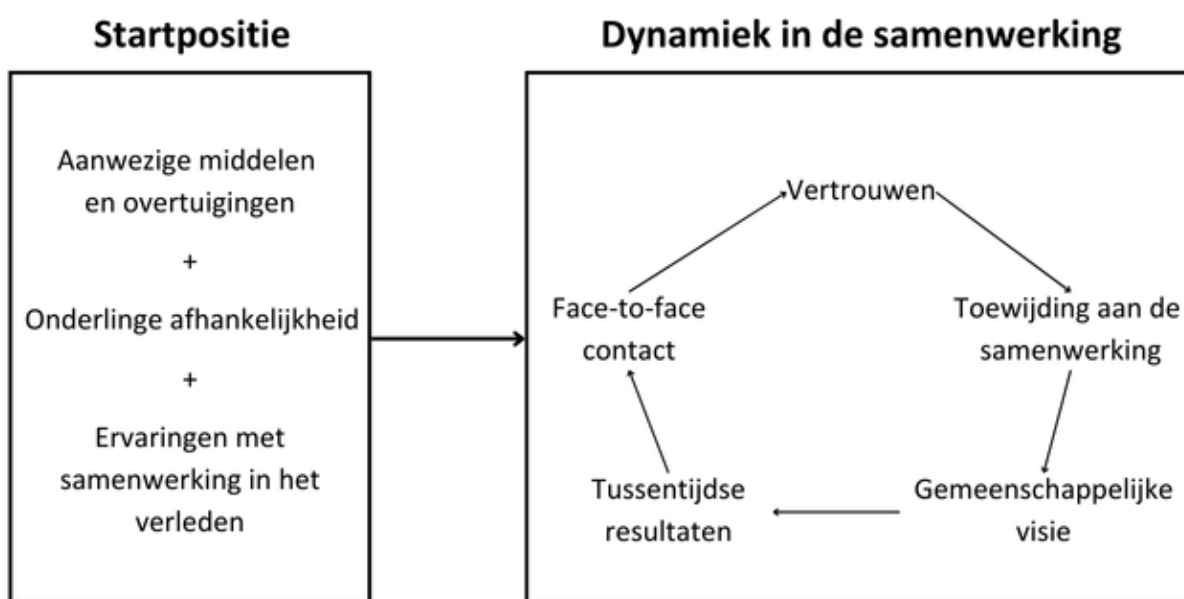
Startpositie

Aanwezige middelen en overtuigingen

+

Onderlinge afhankelijkheid

+

Ervaringen met samenwerking in het verleden

Dynamiek in de samenwerking

Vertrouwen

Toewijding aan de samenwerking

Gemeenschappelijke visie

Tussentijdse resultaten

Face-to-face contact